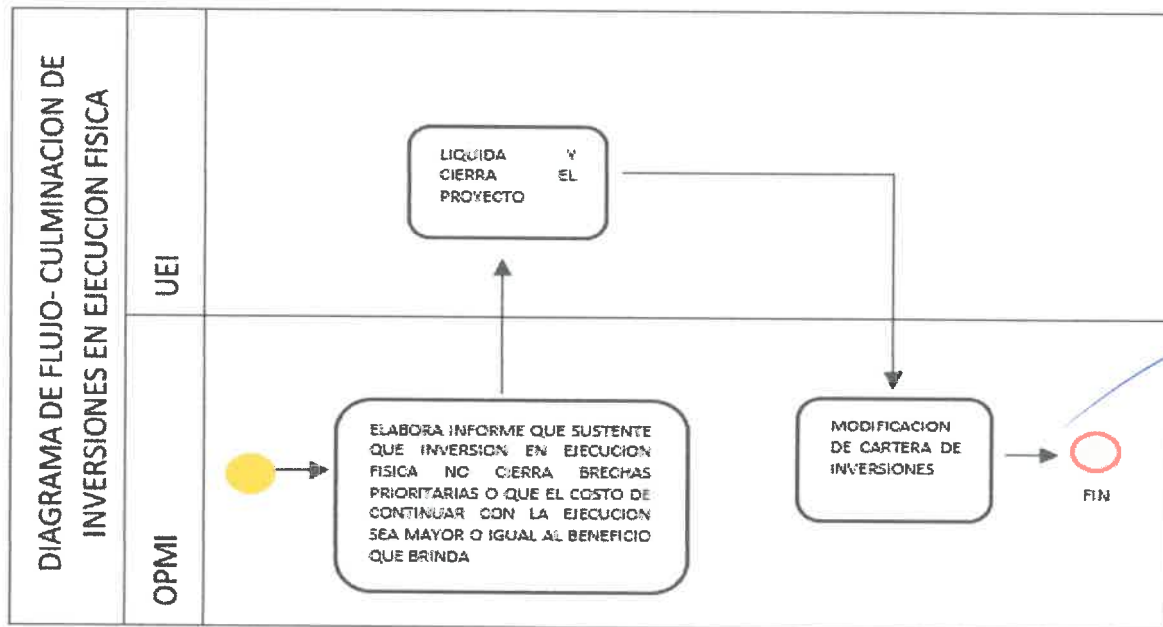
DIAGRAMA DE FLUJO- CULMINACION DE INVERSIONES EN EJECUCION FISICA

UEI

OPMI

LIQUIDA Y CIERRA EL PROYECTO

ELABORA INFORME QUE SUSTENTE QUE INVERSION EN EJECUCION FISICA NO CIERRA BRECHAS PRIORITARIAS O QUE EL COSTO DE CONTINUAR CON LA EJECUCION SEA MAYOR O IGUAL AL BENEFICIO QUE BRINDA

MODIFICACION DE CARTERA DE INVERSIONES

FIN